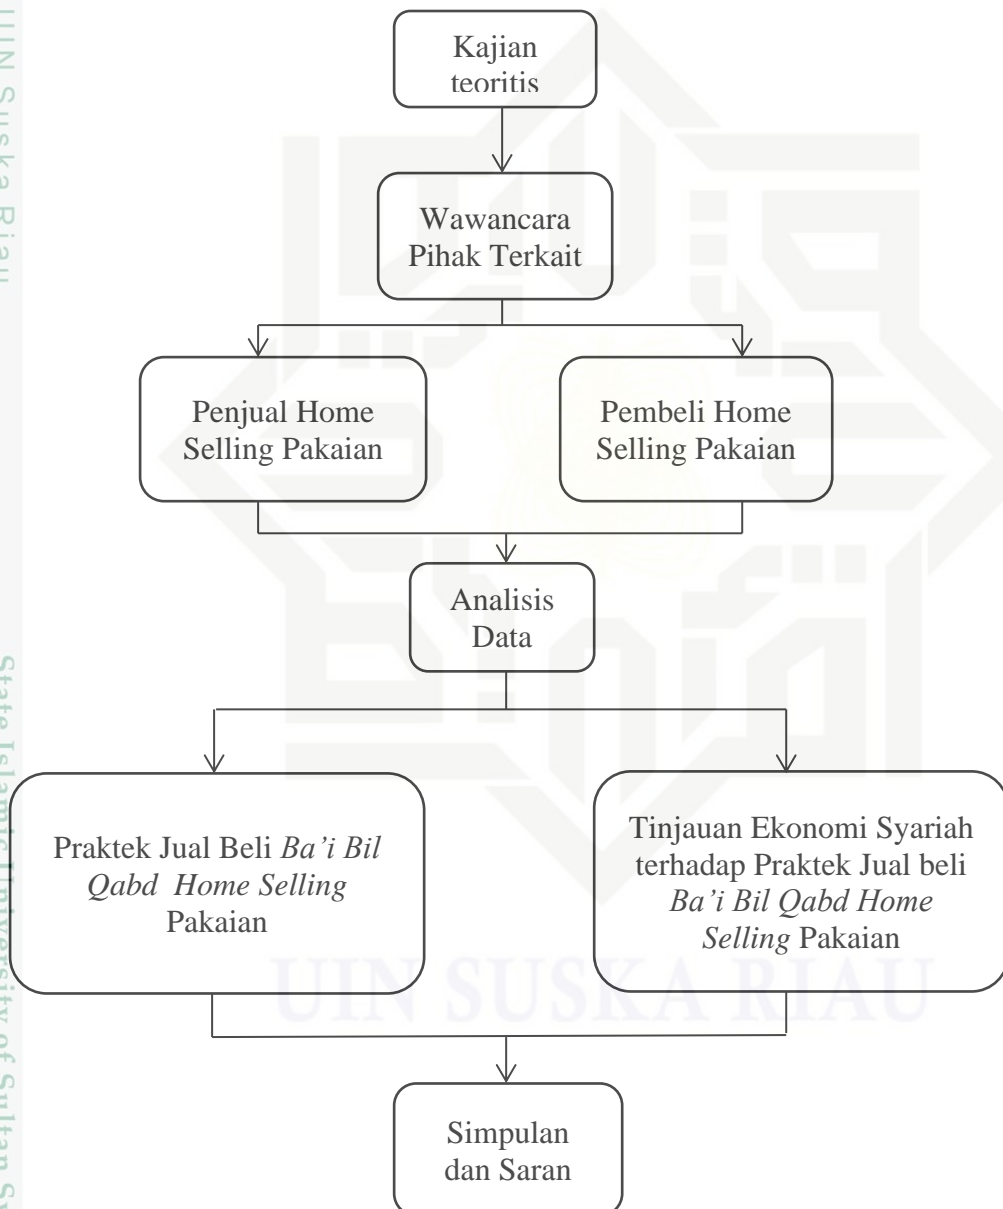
UIN Suska Riau

Kajian teoritis

Wawancara Pihak Terkait

Penjual Home Selling Pakaian

Pembeli Home Selling Pakaian

Analisis Data

Praktek Jual Beli *Ba'i Bil Qabd Home Selling* Pakaian

Tinjauan Ekonomi Syariah terhadap Praktek Jual beli *Ba'i Bil Qabd Home Selling* Pakaian

UIN SUSKA RIAU

Simpulan dan Saran

State Islamic University of Sultan S